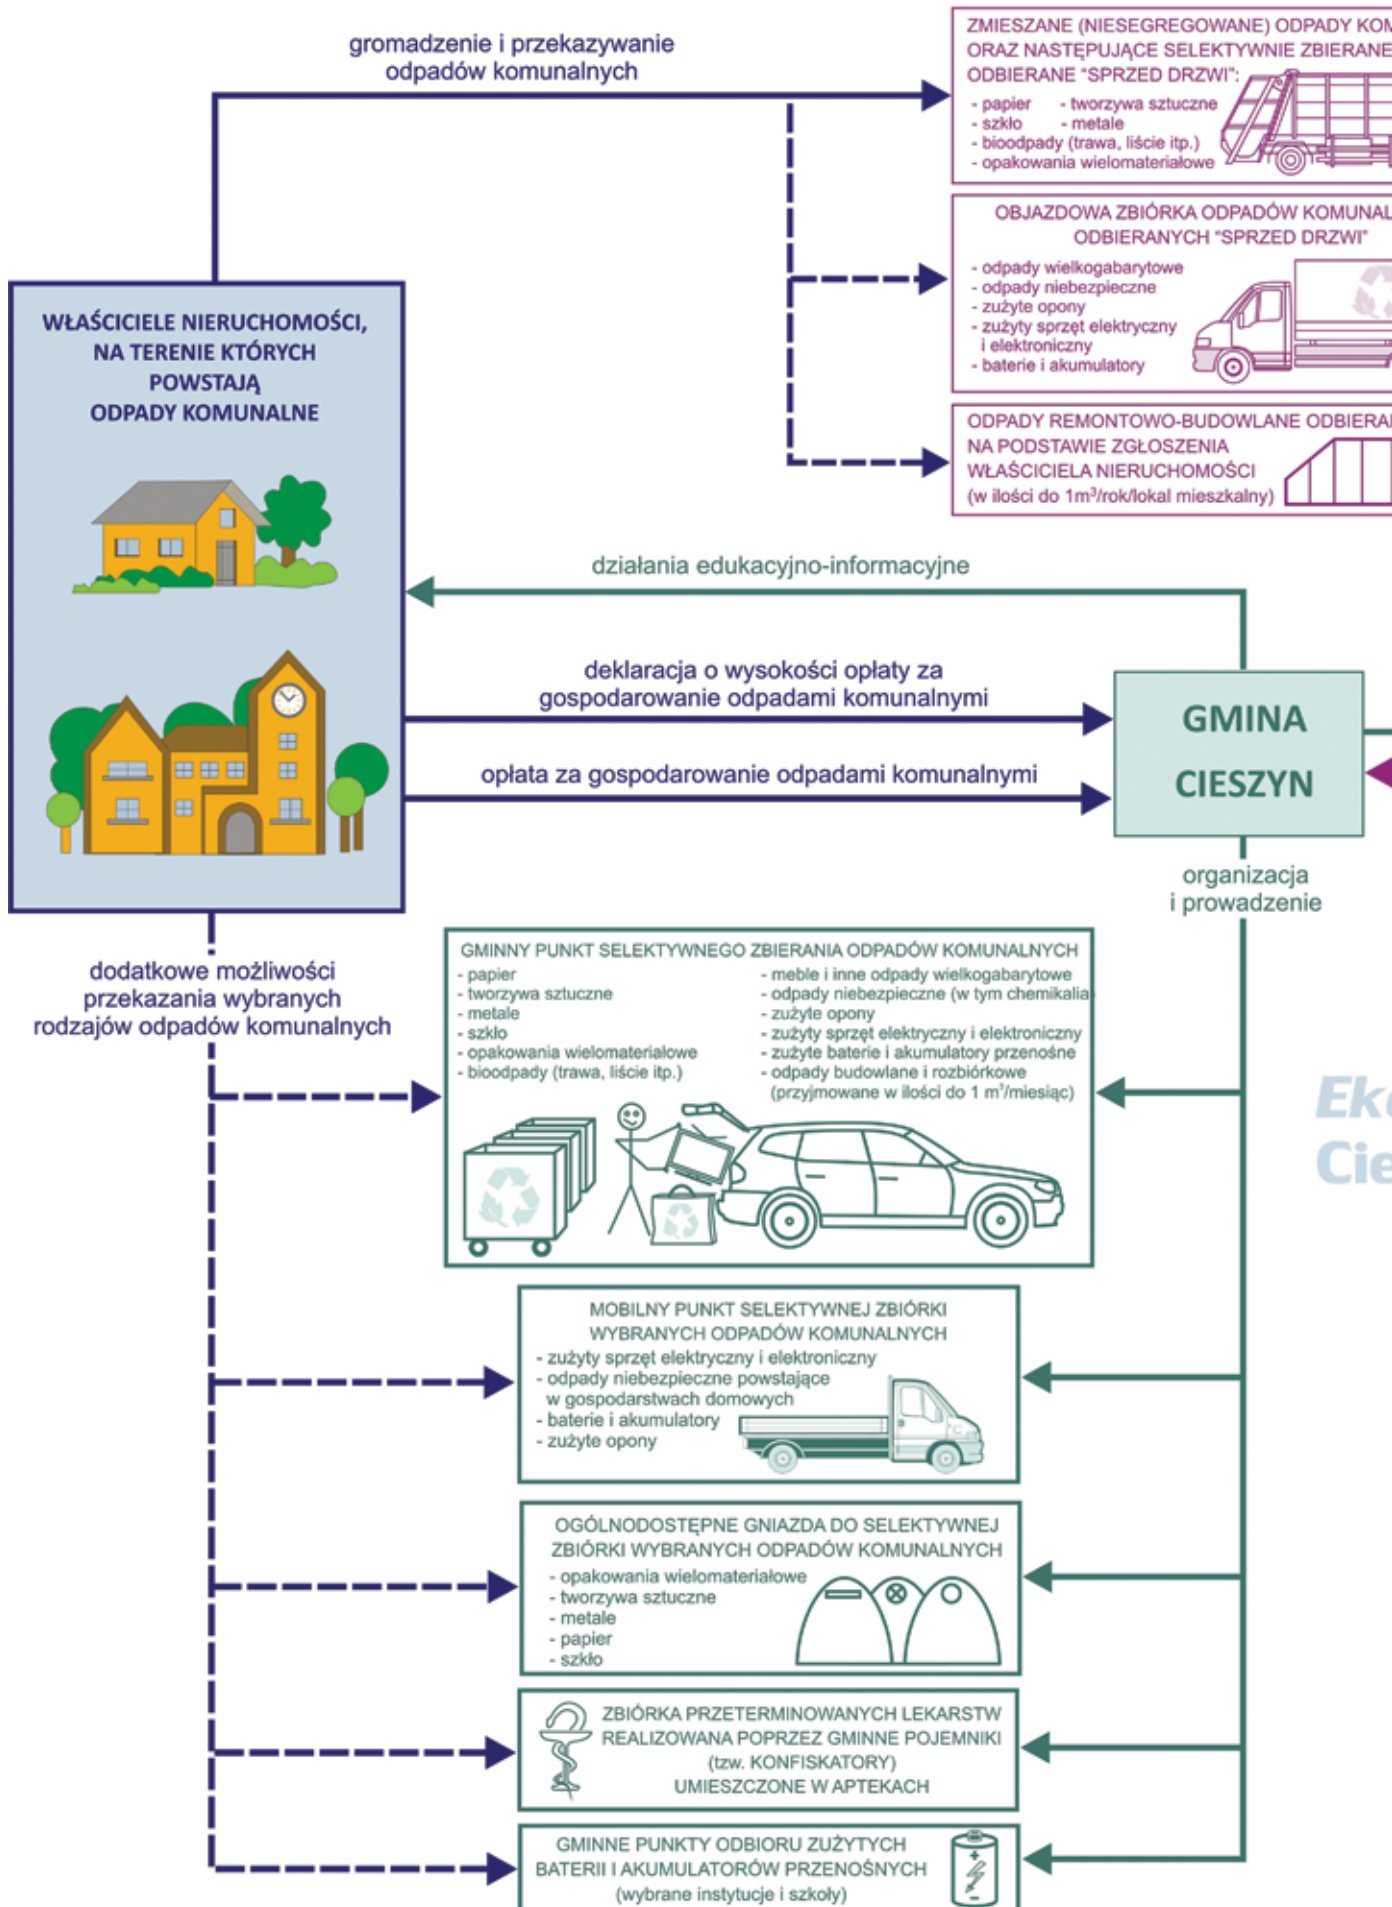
gromadzenie i przekazywanie odpadów komunalnych

ZMIESZANE (NIESEGREGOWANE) ODPADY KOM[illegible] ORAZ NASTĘPUJĄCE SELEKTYWNIE ZBIERANE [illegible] ODBIERANE "SPRZED DRZWI":
- papier
- tworzywa sztuczne
- szkło
- metale
- bioodpady (trawa, liście itp.)
- opakowania wielomateriałowe

OBJAZDOWA ZBIÓRKA ODPADÓW KOMUNAL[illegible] ODBIERANYCH "SPRZED DRZWI"
- odpady wielkogabarytowe
- odpady niebezpieczne
- zużyte opony
- zużyty sprzęt elektryczny i elektroniczny
- baterie i akumulatory

ODPADY REMONTOWO-BUDOWLANE ODBIERA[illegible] NA PODSTAWIE ZGŁOSZENIA WŁAŚCICIELA NIERUCHOMOŚCI (w ilości do 1m$^3$/rok/lokal mieszkalny)

WŁAŚCICIELE NIERUCHOMOŚCI, NA TERENIE KTÓRYCH POWSTAJĄ ODPADY KOMUNALNE

działania edukacyjno-informacyjne

deklaracja o wysokości opłaty za gospodarowanie odpadami komunalnymi

opłata za gospodarowanie odpadami komunalnymi

GMINA CIESZYN

organizacja i prowadzenie

dodatkowe możliwości przekazania wybranych rodzajów odpadów komunalnych

GMINNY PUNKT SELEKTYWNEGO ZBIERANIA ODPADÓW KOMUNALNYCH
- papier
- tworzywa sztuczne
- metale
- szkło
- opakowania wielomateriałowe
- bioodpady (trawa, liście itp.)
- meble i inne odpady wielkogabarytowe
- odpady niebezpieczne (w tym chemikalia)
- zużyte opony
- zużyty sprzęt elektryczny i elektroniczny
- zużyte baterie i akumulatory przenośne
- odpady budowlane i rozbiórkowe (przyjmowane w ilości do 1 m$^3$/miesiąc)

Ek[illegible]
Cie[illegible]

MOBILNY PUNKT SELEKTYWNEJ ZBIÓRKI WYBRANYCH ODPADÓW KOMUNALNYCH
- zużyty sprzęt elektryczny i elektroniczny
- odpady niebezpieczne powstające w gospodarstwach domowych
- baterie i akumulatory
- zużyte opony

OGÓLNODOSTĘPNE GNIAZDA DO SELEKTYWNEJ ZBIÓRKI WYBRANYCH ODPADÓW KOMUNALNYCH
- opakowania wielomateriałowe
- tworzywa sztuczne
- metale
- papier
- szkło

ZBIÓRKA PRZETERMINOWANYCH LEKARSTW REALIZOWANA POPRZEZ GMINNE POJEMNIKI (tzw. KONFISKATORY) UMIESZCZONE W APTEKACH

GMINNE PUNKTY ODBIORU ZUŻYTYCH BATERII I AKUMULATORÓW PRZENOŚNYCH (wybrane instytucje i szkoły)